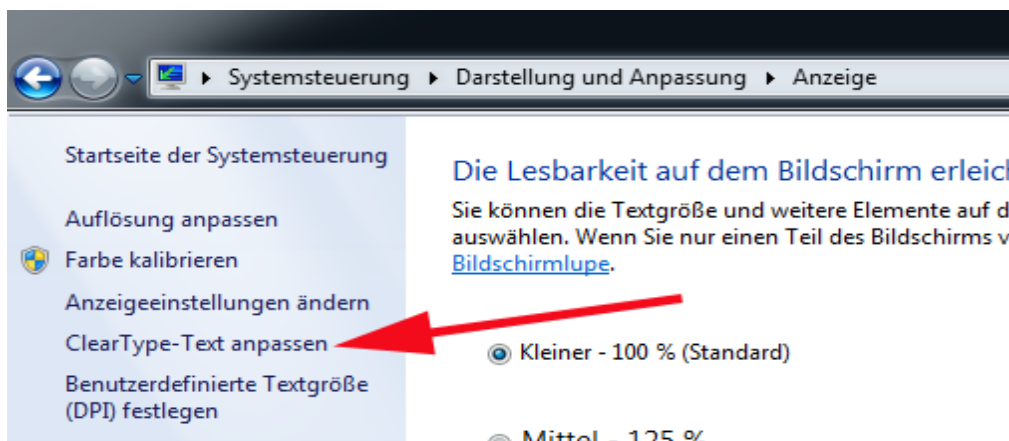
▸ Systemsteuerung ▸ Darstellung und Anpassung ▸ Anzeige

Startseite der Systemsteuerung

Auflösung anpassen

Farbe kalibrieren

Anzeigeeinstellungen ändern

ClearType-Text anpassen

Benutzerdefinierte Textgröße (DPI) festlegen

Die Lesbarkeit auf dem Bildschirm erleic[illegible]

Sie können die Textgröße und weitere Elemente auf d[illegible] auswählen. Wenn Sie nur einen Teil des Bildschirms v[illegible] Bildschirmlupe.

Kleiner - 100 % (Standard)

Mittel - 125 %